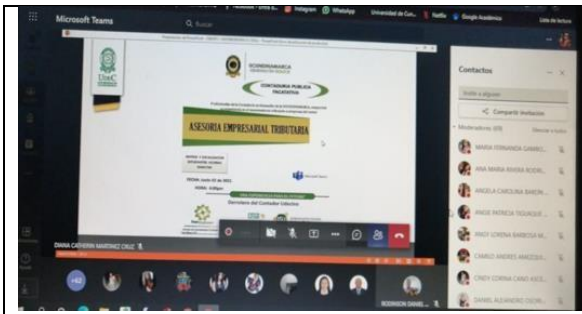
Microsoft Teams
Q Buscar
Instagram WhatsApp Universidad de Cun... Netflix Google Académico Lista de lectura
UdeC
CUNDINAMARCA
CONTADURIA PUBLICA
FACATATIVA
ASESORIA EMPRESARIAL TRIBUTARIA
FECHA: Junio 02 de 2022
HORA: 3:00pm
Secretaría del Contador Líder
DIANA CATHERIN MARTINEZ CRUZ
+62
ROBINSON DANIEL ...
Contactos
Invitar a alguien
Compartir invitación
Moderadores (69) Silenciar a todos
MARIA FERNANDA GAMBO...
ANA MARIA RIVERA RODR...
ANGELA CAROLINA BARCEN...
ANGIE PATRICIA TIQUIGUE...
FREDY LORENA BARBOSA M...
CAMILO ANDRES AMEZQU...
CINDY LORENA CANO AST...
DANIEL ALEJANDRO OSOR...